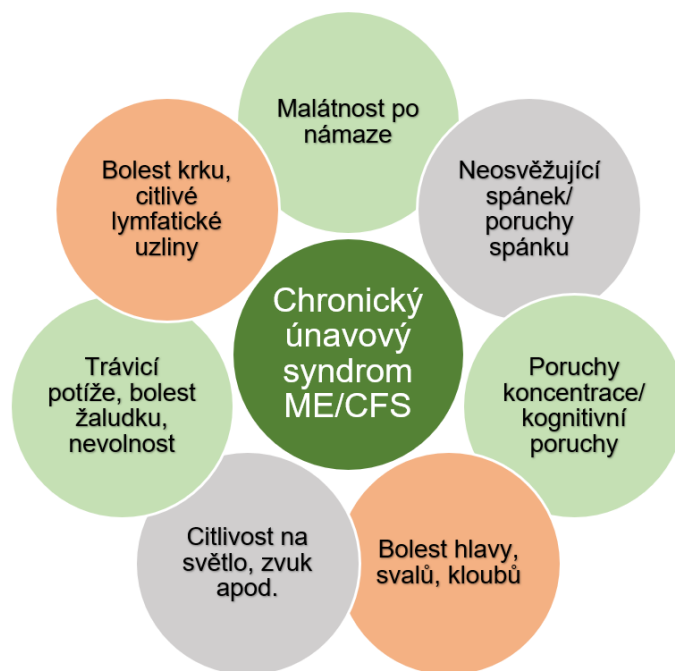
Chronický únavový syndrom ME/CFS

Malátnost po námaze

Neosvěžující spánek/ poruchy spánku

Poruchy koncentrace/ kognitivní poruchy

Bolest hlavy, svalů, kloubů

Citlivost na světlo, zvuk apod.

Trávicí potíže, bolest žaludku, nevolnost

Bolest krku, citlivé lymfatické uzliny